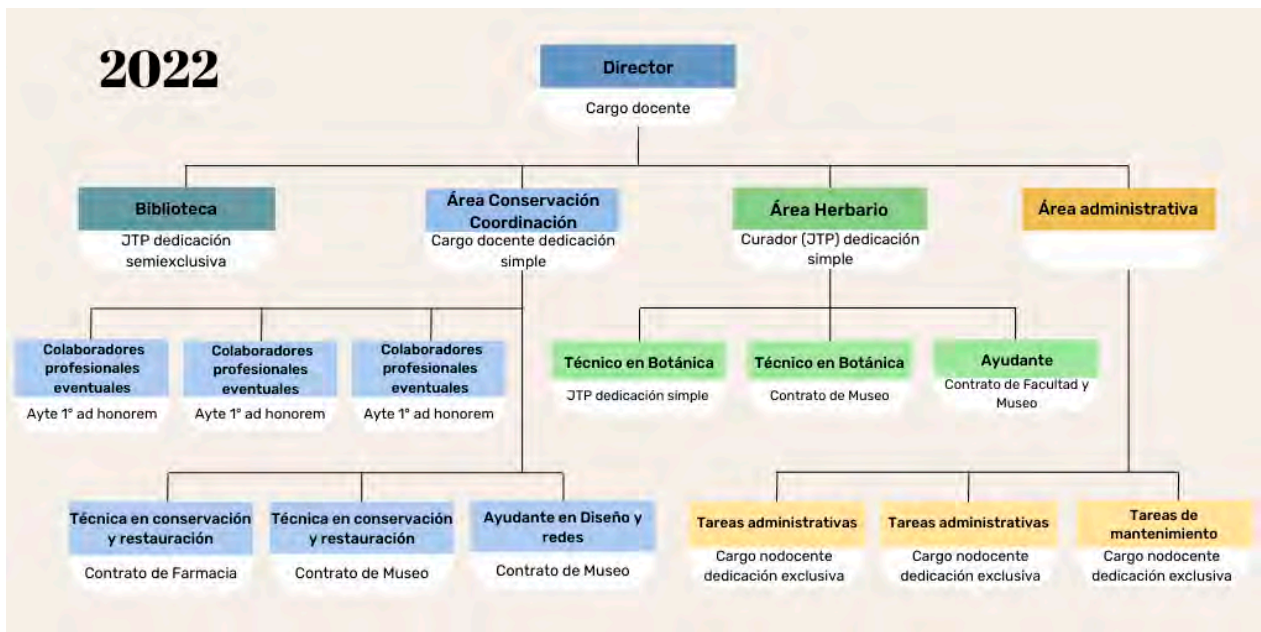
2022

Director

Cargo docente

Biblioteca

JTP dedicación semiexclusiva

Área Conservación Coordinación

Cargo docente dedicación simple

Área Herbario

Curador (JTP) dedicación simple

Área administrativa

Colaboradores profesionales eventuales

Ayte 1° ad honorem

Colaboradores profesionales eventuales

Ayte 1° ad honorem

Colaboradores profesionales eventuales

Ayte 1° ad honorem

Técnico en Botánica

JTP dedicación simple

Técnico en Botánica

Contrato de Museo

Ayudante

Contrato de Facultad y Museo

Técnica en conservación y restauración

Contrato de Farmacia

Técnica en conservación y restauración

Contrato de Museo

Ayudante en Diseño y redes

Contrato de Museo

Tareas administrativas

Cargo nodocente dedicación exclusiva

Tareas administrativas

Cargo nodocente dedicación exclusiva

Tareas de mantenimiento

Cargo nodocente dedicación exclusiva